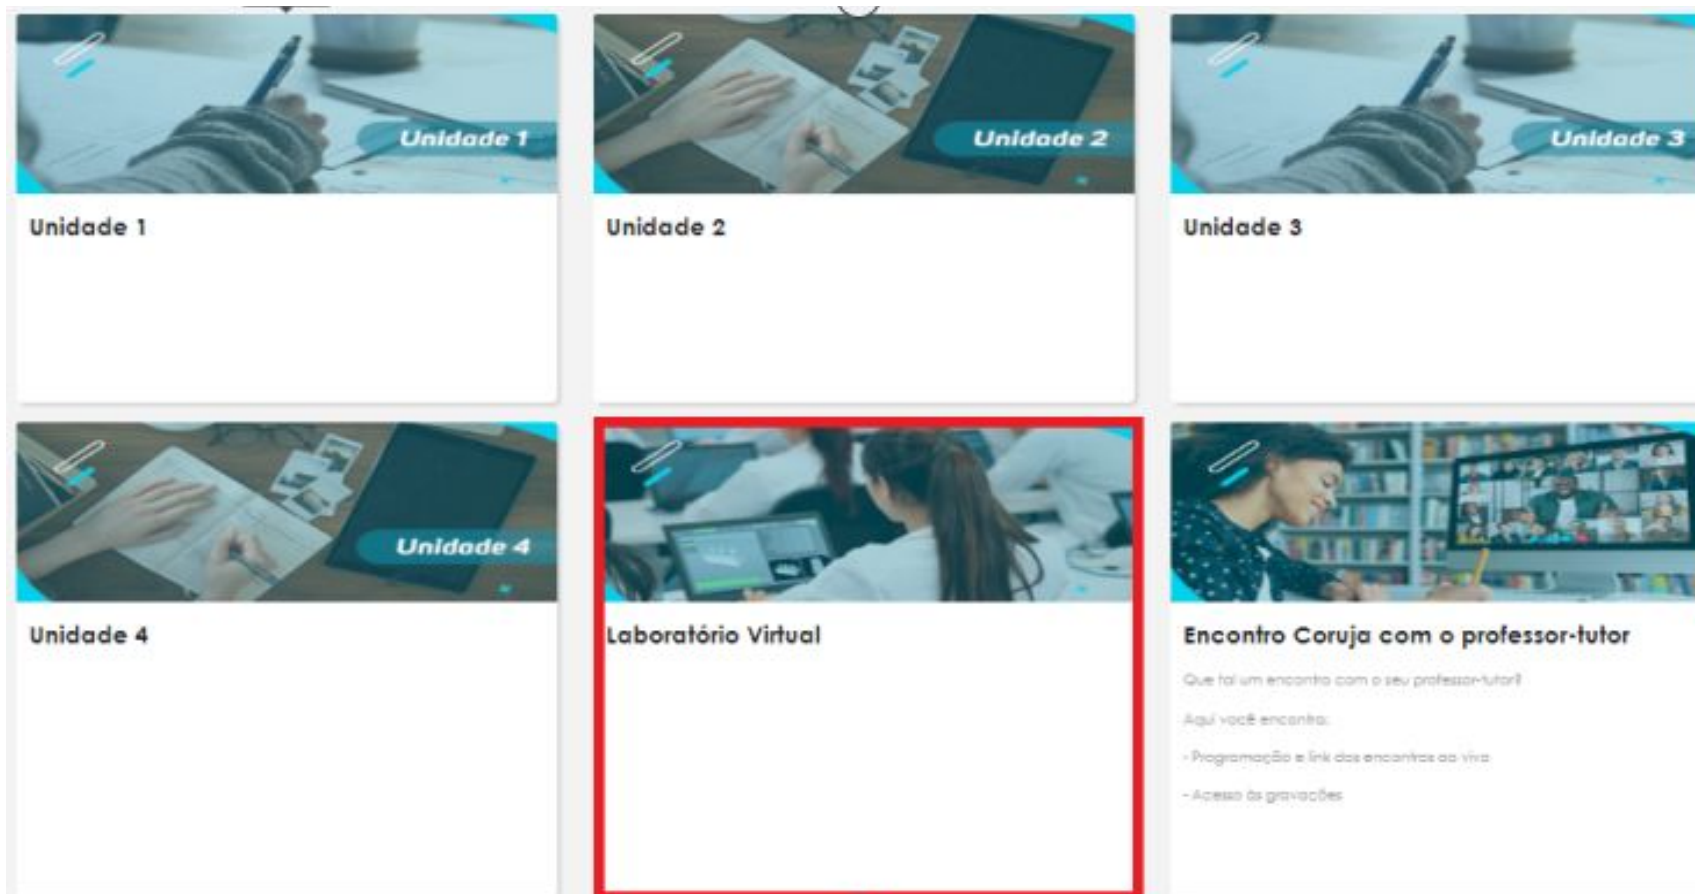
Unidade 1

Unidade 1

Unidade 2

Unidade 2

Unidade 3

Unidade 3

Unidade 4

Unidade 4

Laboratório Virtual

Encontro Coruja com o professor-tutor

Que tal um encontro com o seu professor-tutor?

Aqui você encontra:

- Programação e link dos encontros ao vivo

- Acesso às gravações